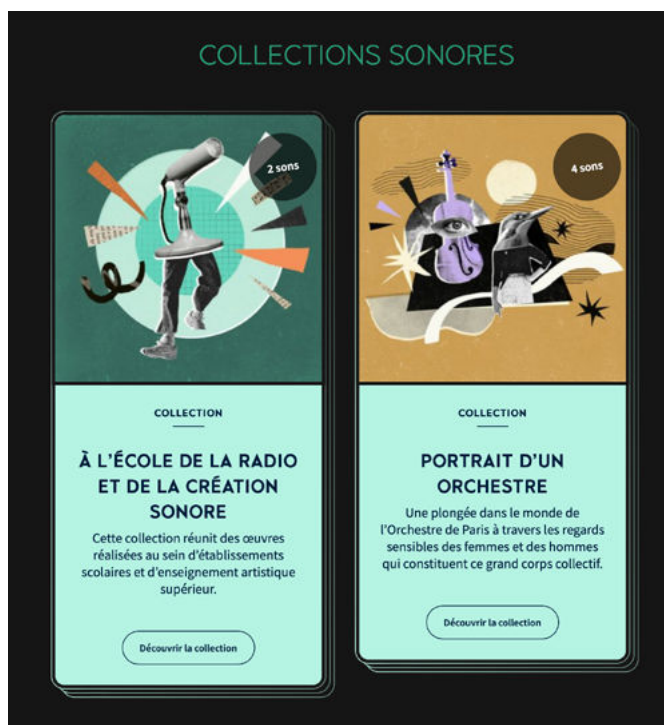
COLLECTIONS SONORES

2 sons

COLLECTION

À L'ÉCOLE DE LA RADIO ET DE LA CRÉATION SONORE

Cette collection réunit des œuvres réalisées au sein d'établissements scolaires et d'enseignement artistique supérieur.

Découvrir la collection

4 sons

COLLECTION

PORTRAIT D'UN ORCHESTRE

Une plongée dans le monde de l'Orchestre de Paris à travers les regards sensibles des femmes et des hommes qui constituent ce grand corps collectif.

Découvrir la collection